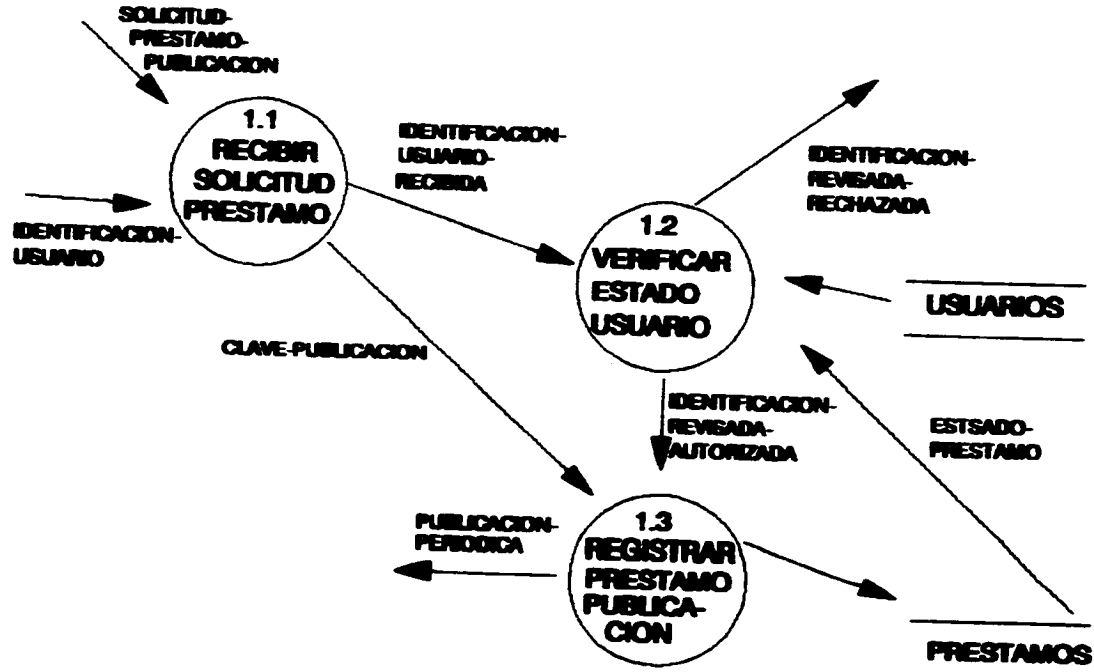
SOLICITUD-PRESTAMO-PUBLICACION

1.1
RECIBIR SOLICITUD PRESTAMO

IDENTIFICACION-USUARIO

IDENTIFICACION-USUARIO-RECIBIDA

IDENTIFICACION-REVISADA-RECHAZADA

1.2
VERIFICAR ESTADO USUARIO

USUARIOS

CLAVE-PUBLICACION

IDENTIFICACION-REVISADA-AUTORIZADA

ESTSADO-PRESTAMO

PUBLICACION-PERIODICA

1.3
REGISTRAR PRESTAMO PUBLICA-CION

PRESTAMOS